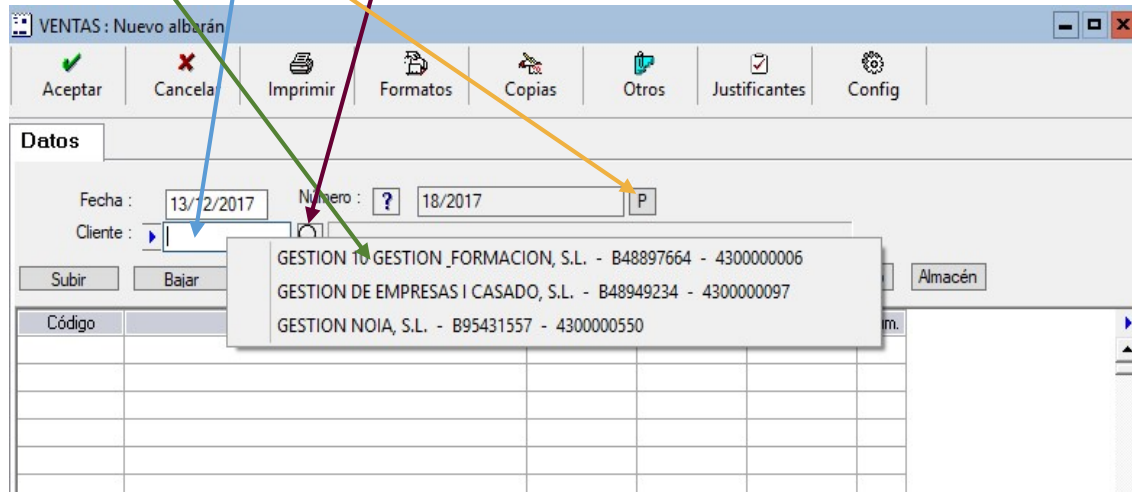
VENTAS : Nuevo albarán

Aceptar
Cancelar
Imprimir
Formatos
Copias
Otros
Justificantes
Config

Datos

Fecha : 13/12/2017
Número : ? 18/2017 P
Cliente :

Subir
Bajar
Almacén

GESTION 10 GESTION FORMACION, S.L. - B48897664 - 4300000006
GESTION DE EMPRESAS I CASADO, S.L. - B48949234 - 4300000097
GESTION NOIA, S.L. - B95431557 - 4300000550

Código
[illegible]m.